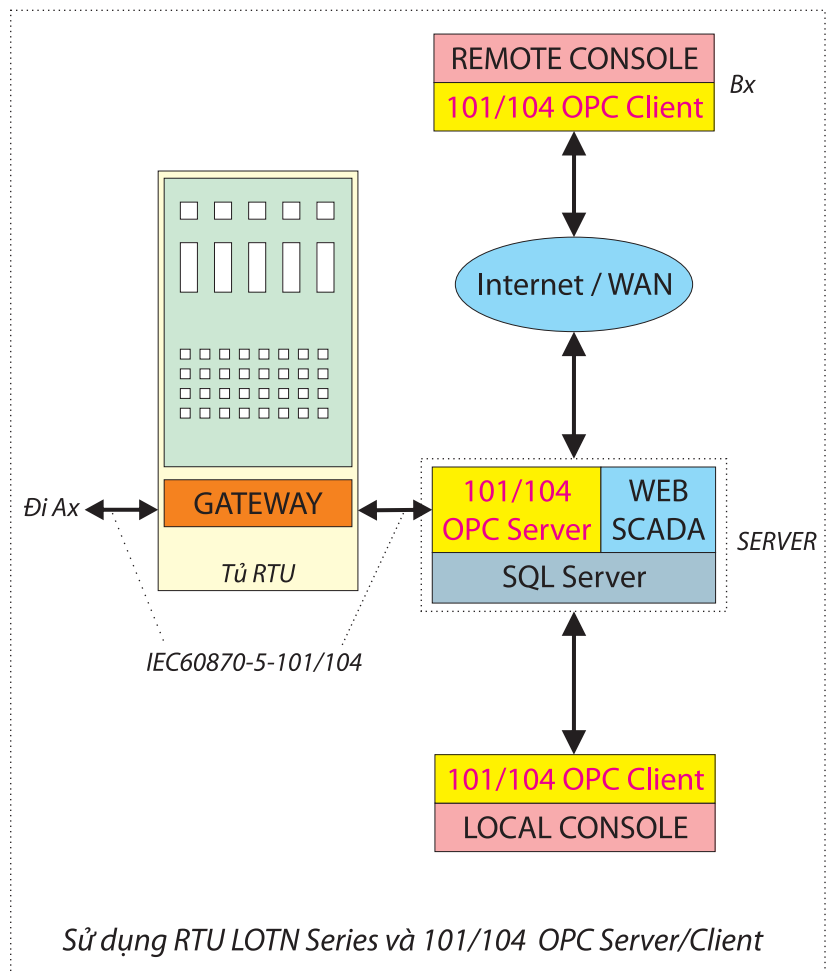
REMOTE CONSOLE
101/104 OPC Client
Bx

Internet / WAN

GATEWAY
Tủ RTU
Đi Ax

101/104 OPC Server
WEB SCADA
SQL Server
SERVER

IEC60870-5-101/104

101/104 OPC Client
LOCAL CONSOLE

Sử dụng RTU LOTN Series và 101/104 OPC Server/Client